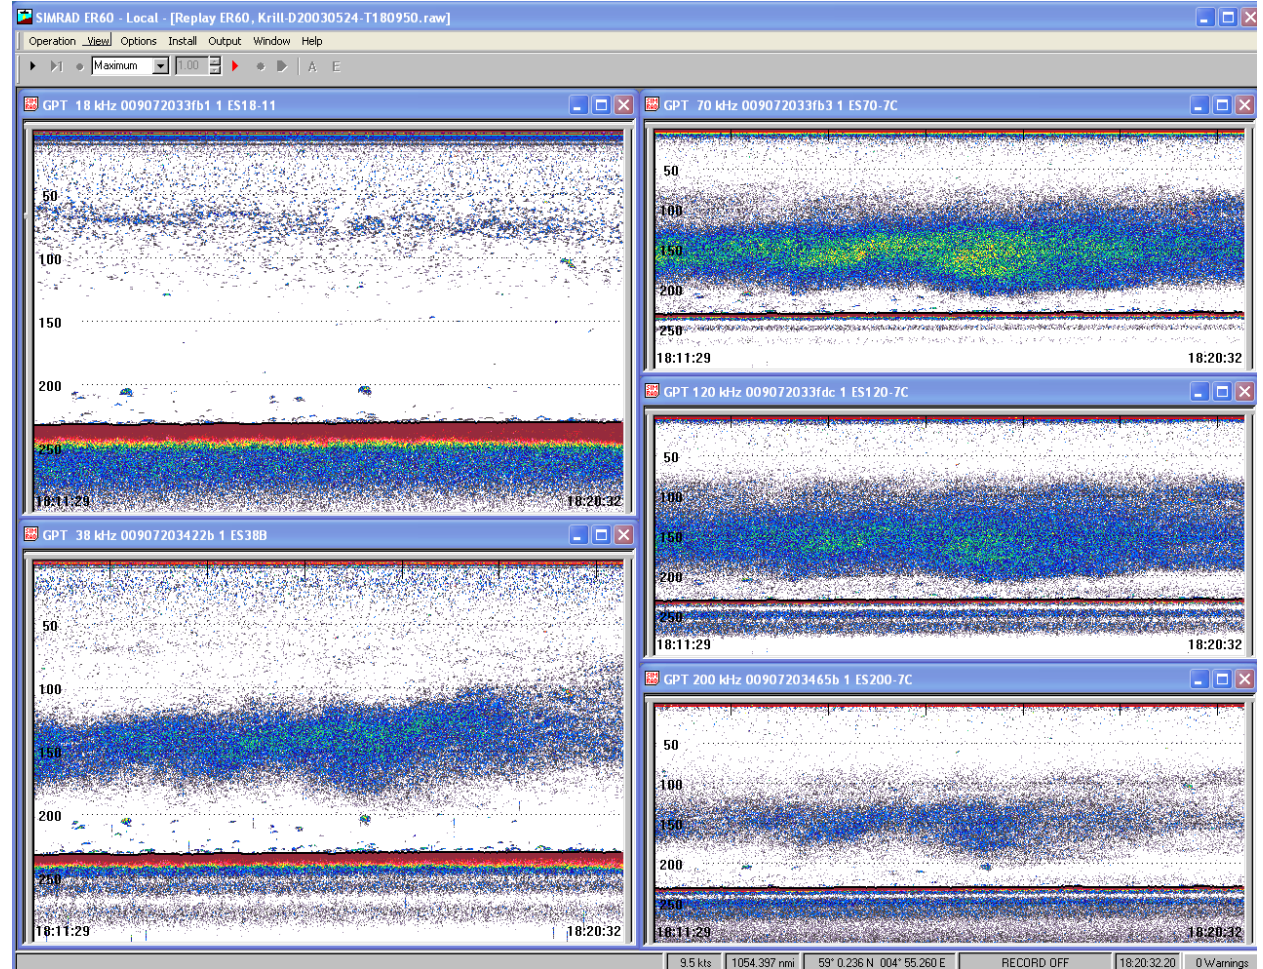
SIMRAD ER60 - Local - [Replay ER60, Krill-D20030524-T180950.raw]

Operation View Options Install Output Window Help

Maximum 1.00 A E

GPT 18 kHz 009072033fb1 1 ES18-11

50
100
150
200
250
18:11:29
18:20:32

GPT 38 kHz 00907203422b 1 ES38B

50
100
150
200
250
18:11:29
18:20:32

GPT 70 kHz 009072033fb3 1 ES70-7C

50
100
150
200
250
18:11:29
18:20:32

GPT 120 kHz 009072033fdc 1 ES120-7C

50
100
150
200
250
18:11:29
18:20:32

GPT 200 kHz 00907203465b 1 ES200-7C

50
100
150
200
250
18:11:29
18:20:32

9.5 kts | 1054.397 nmi | 59° 0.236 N 004° 55.260 E | RECORD OFF | 18:20:32.20 | 0 Warnings